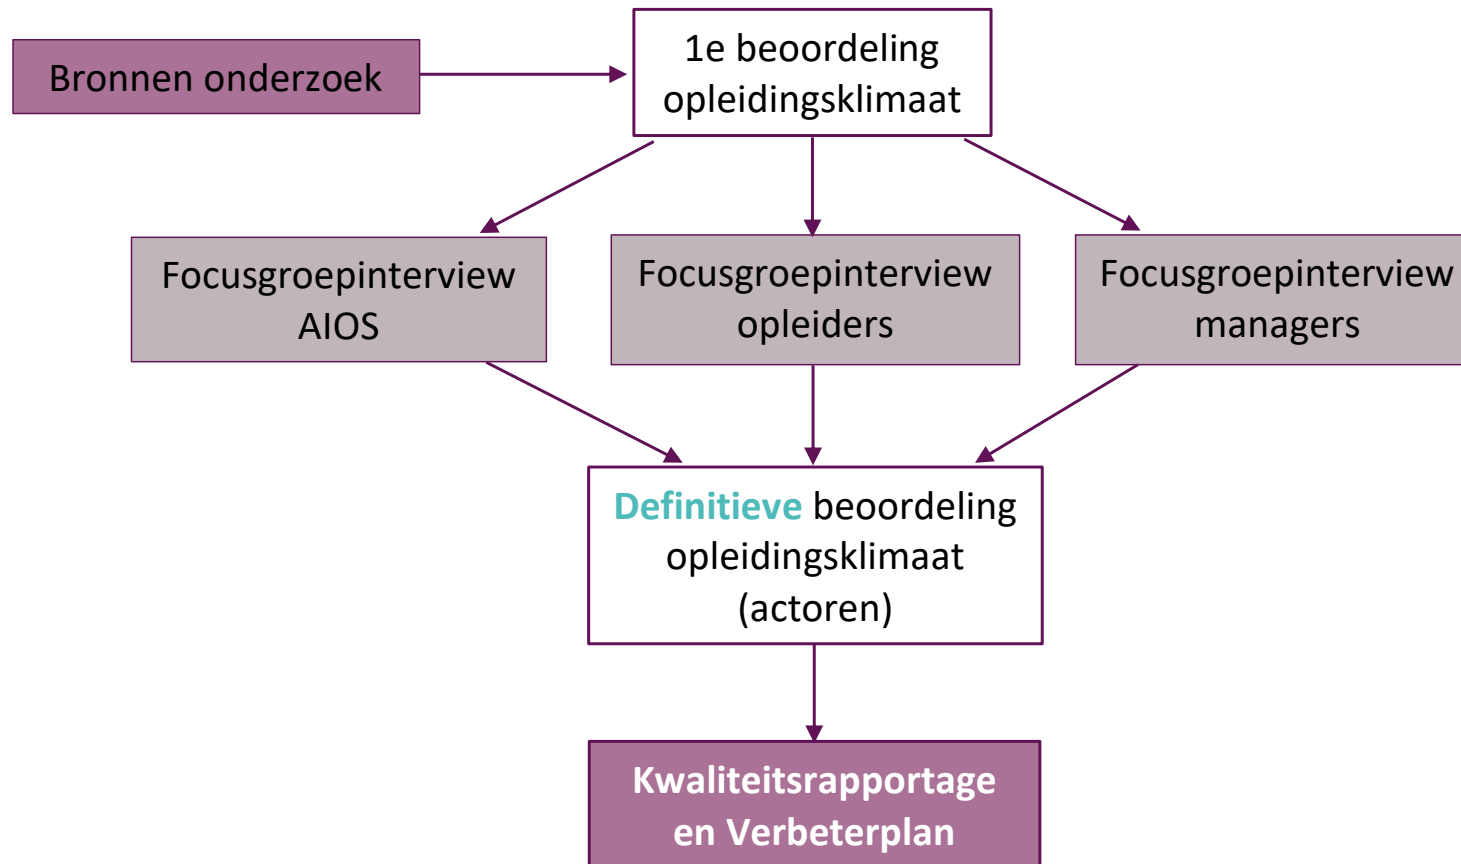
Bronnen onderzoek

1e beoordeling opleidingsklimaat

Focusgroepinterview AIOS

Focusgroepinterview opleiders

Focusgroepinterview managers

Definitieve beoordeling opleidingsklimaat (actoren)

Kwaliteitsrapportage en Verbeterplan